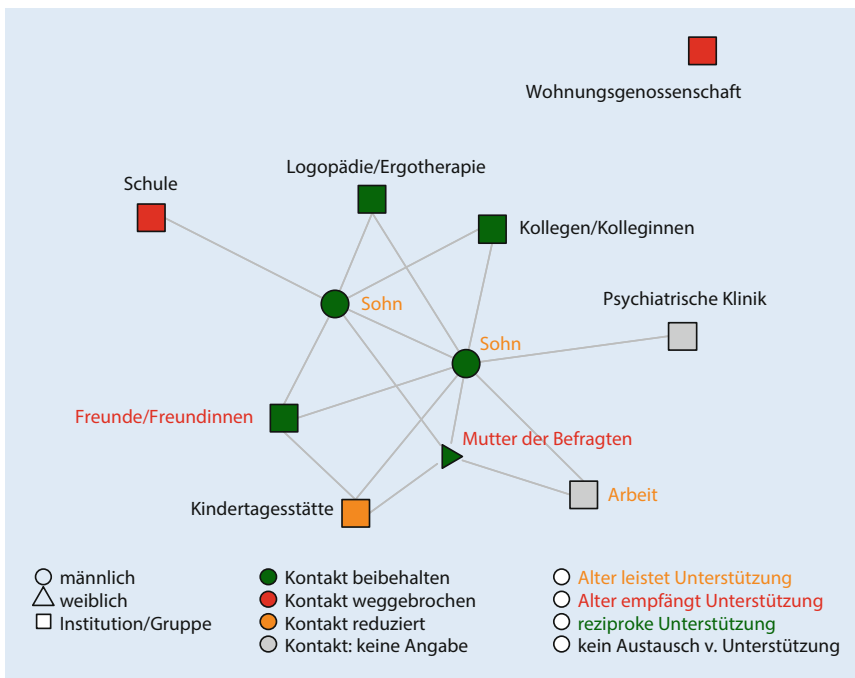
Wohnungsgenossenschaft

Schule

Logopädie/Ergotherapie

Kollegen/Kolleginnen

Sohn

Psychiatrische Klinik

Sohn

Freunde/Freundinnen

Mutter der Befragten

Arbeit

Kindertagesstätte

männlich
weiblich
Institution/Gruppe

Kontakt beibehalten
Kontakt weggebrochen
Kontakt reduziert
Kontakt: keine Angabe

Alter leistet Unterstützung
Alter empfängt Unterstützung
reziproke Unterstützung
kein Austausch v. Unterstützung